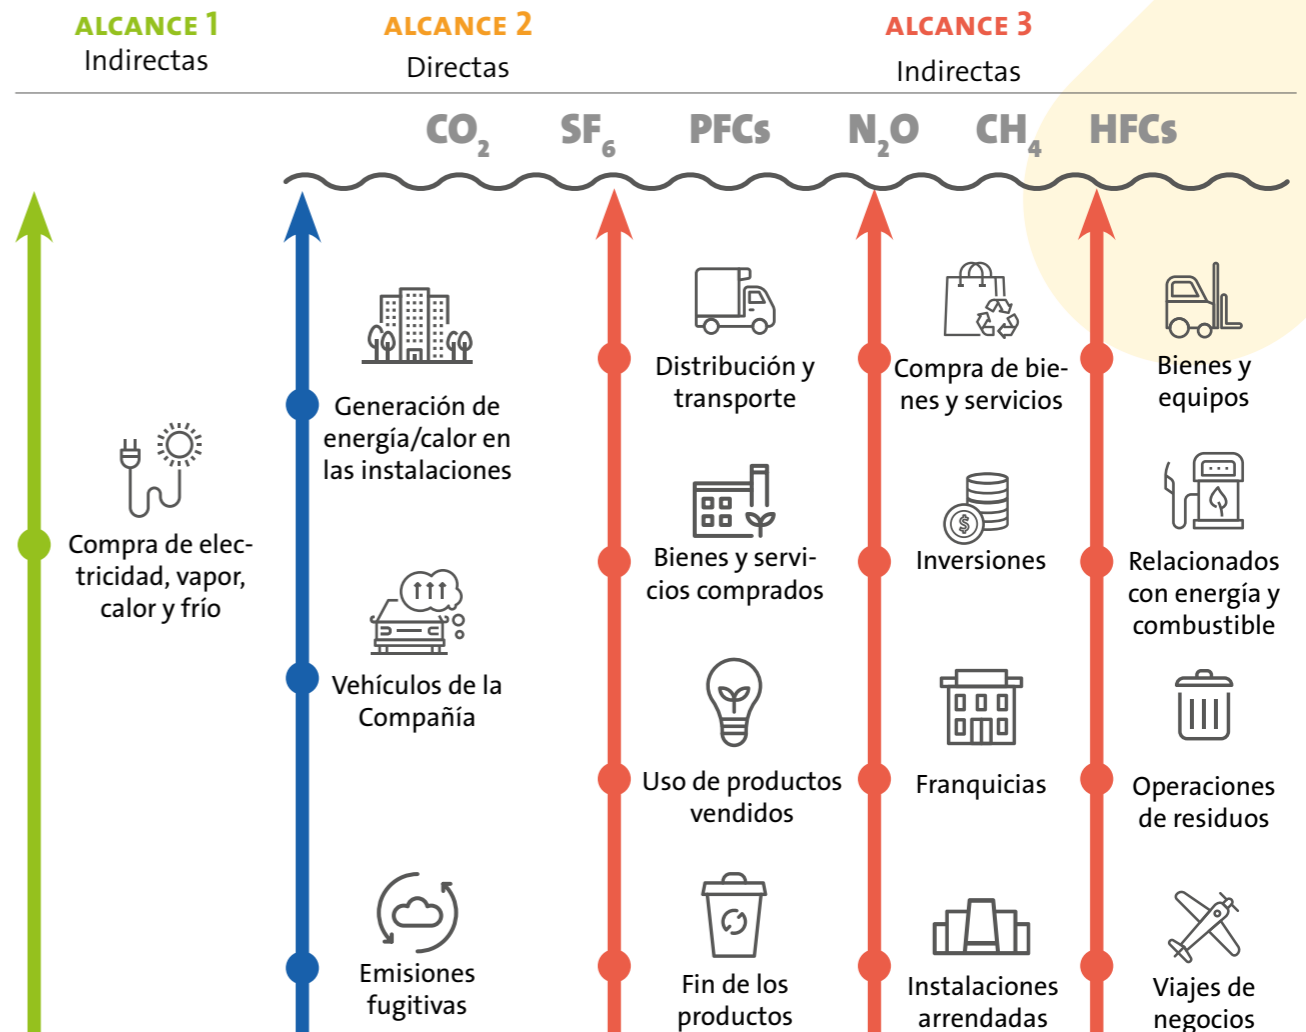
ALCANCE 1
Indirectas

ALCANCE 2
Directas

ALCANCE 3
Indirectas

$CO_2$ $SF_6$ PFCs $N_2O$ $CH_4$ HFCs

Compra de electricidad, vapor, calor y frío

Generación de energía/calor en las instalaciones

Vehículos de la Compañía

Emisiones fugitivas

Distribución y transporte

Bienes y servicios comprados

Uso de productos vendidos

Fin de los productos

Compra de bienes y servicios

Inversiones

Franquicias

Instalaciones arrendadas

Bienes y equipos

Relacionados con energía y combustible

Operaciones de residuos

Viajes de negocios